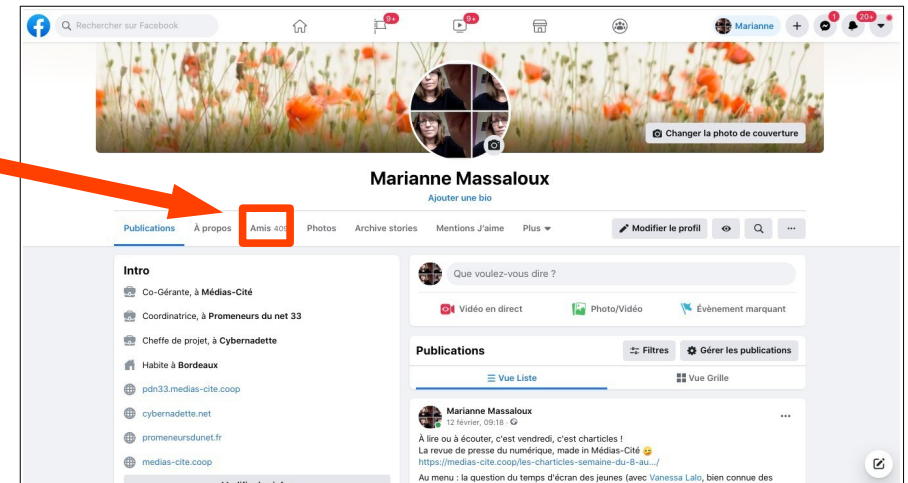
Rechercher sur Facebook

9+

9+

Marianne

1

20+

Changer la photo de couverture

Marianne Massaloux

Ajouter une bio

Publications

À propos

Amis 409

Photos

Archive stories

Mentions J'aime

Plus

Modifier le profil

Intro

Co-Gérante, à Médias-Cité

Coordinatrice, à Promeneurs du net 33

Cheffe de projet, à Cybernadette

Habite à Bordeaux

pdn33.medias-cite.coop

cybernadette.net

promeneursdunet.fr

medias-cite.coop

Que voulez-vous dire ?

Vidéo en direct

Photo/Vidéo

Évènement marquant

Publications

Filtres

Gérer les publications

Vue Liste

Vue Grille

Marianne Massaloux

12 février, 09:18 ·

À lire ou à écouter, c'est vendredi, c'est charticles !

La revue de presse du numérique, made in Médias-Cité 😉

https://medias-cite.coop/les-charticles-semaine-du-8-au.../

Au menu : la question du temps d'écran des jeunes (avec Vanessa Lalo, bien connue des